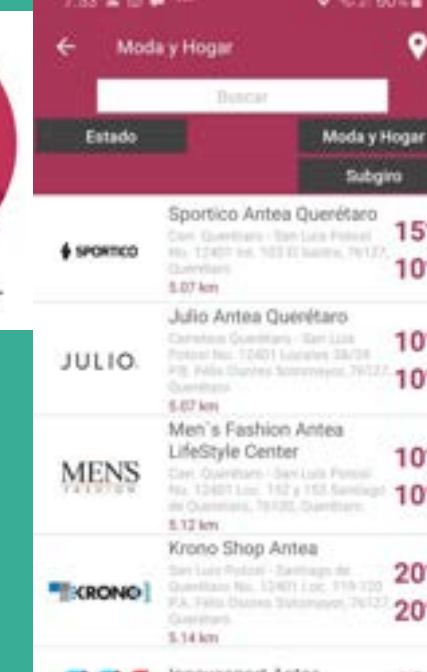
Moda y Hogar

Buscar

Estado

Moda y Hogar

Subgiro

SPORTICO

Sportico Antea Querétaro

Carr. Querétaro - San Luis Potosí No. 12401 Int. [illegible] Querétaro

5.07 km

15

10

JULIO

Julio Antea Querétaro

Carretera Querétaro - San Luis Potosí No. 12401 Locales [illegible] Querétaro

5.07 km

10

10

MENS FASHION

Men´s Fashion Antea LifeStyle Center

Carr. Querétaro - San Luis Potosí No. 12401 Loc. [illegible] de Querétaro, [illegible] Querétaro

5.12 km

10

10

KRONO

Krono Shop Antea

San Luis Potosí - Santiago de Querétaro No. 12401 Loc. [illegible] P.A. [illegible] Querétaro

5.14 km

20

20

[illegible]